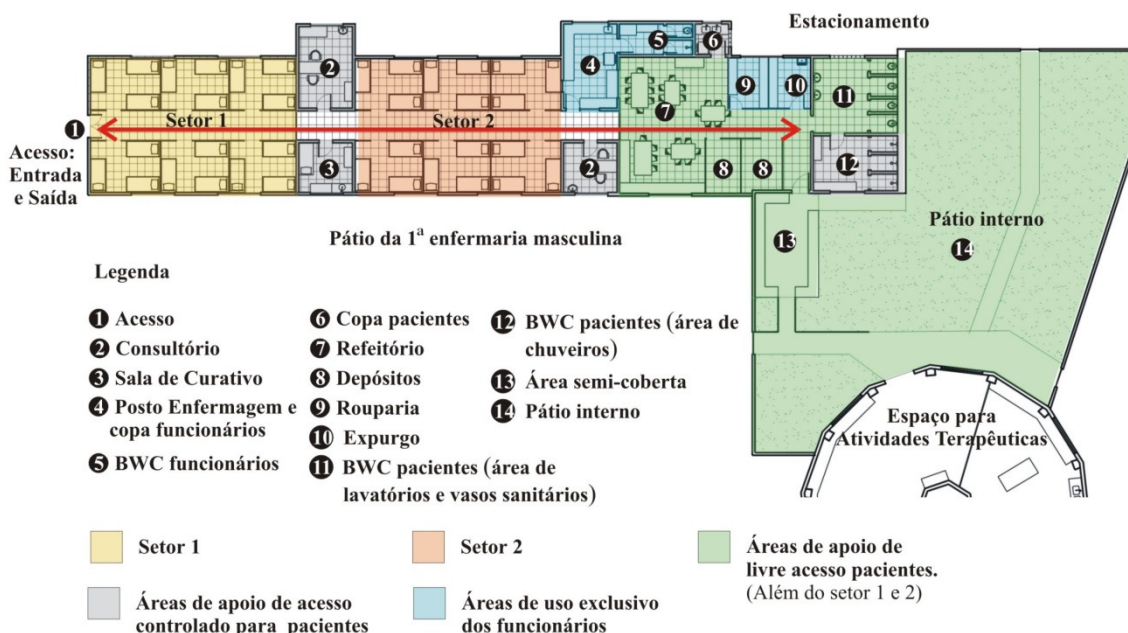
Estacionamento

❶ Acesso: Entrada e Saída

Setor 1

Setor 2

❷ ❸ ❹ ❺ ❻ ❼ ❽ ❽ ❾ ❿ ⓫ ❷ ⓬ ⓭

Pátio interno ⓮

Pátio da 1ª enfermaria masculina

Legenda

❶ Acesso
❷ Consultório
❸ Sala de Curativo
❹ Posto Enfermagem e copa funcionários
❺ BWC funcionários
❻ Copa pacientes
❼ Refeitório
❽ Depósitos
❾ Rouparia
❿ Expurgo
⓫ BWC pacientes (área de lavatórios e vasos sanitários)
⓬ BWC pacientes (área de chuveiros)
⓭ Área semi-coberta
⓮ Pátio interno

Espaço para Atividades Terapêuticas

Setor 1

Setor 2

Áreas de apoio de livre acesso pacientes. (Além do setor 1 e 2)

Áreas de apoio de acesso controlado para pacientes

Áreas de uso exclusivo dos funcionários